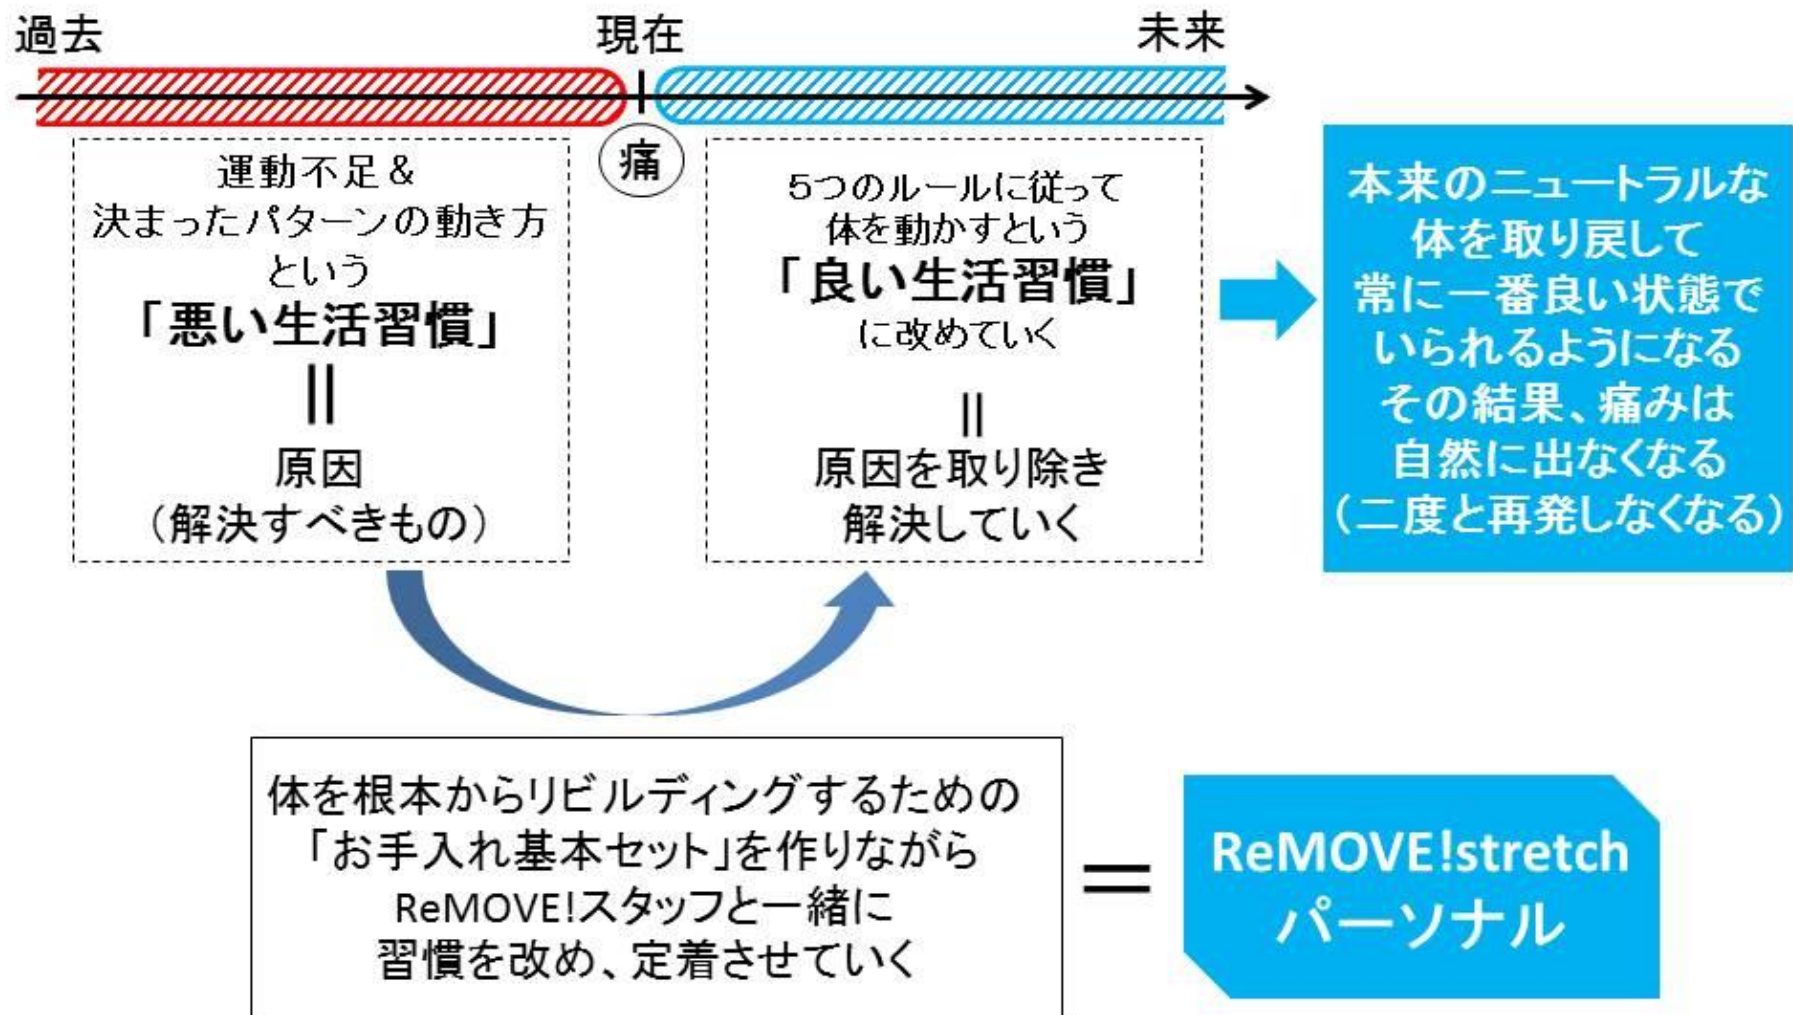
過去

現在

未来

痛

運動不足＆
決まったパターンの動き方
という
「悪い生活習慣」
||
原因
（解決すべきもの）

5つのルールに従って
体を動かすという
「良い生活習慣」
に改めていく
||
原因を取り除き
解決していく

本来のニュートラルな
体を取り戻して
常に一番良い状態で
いられるようになる
その結果、痛みは
自然に出なくなる
（二度と再発しなくなる）

体を根本からリビルディングするための
「お手入れ基本セット」を作りながら
ReMOVE!スタッフと一緒に
習慣を改め、定着させていく

＝

ReMOVE!stretch
パーソナル